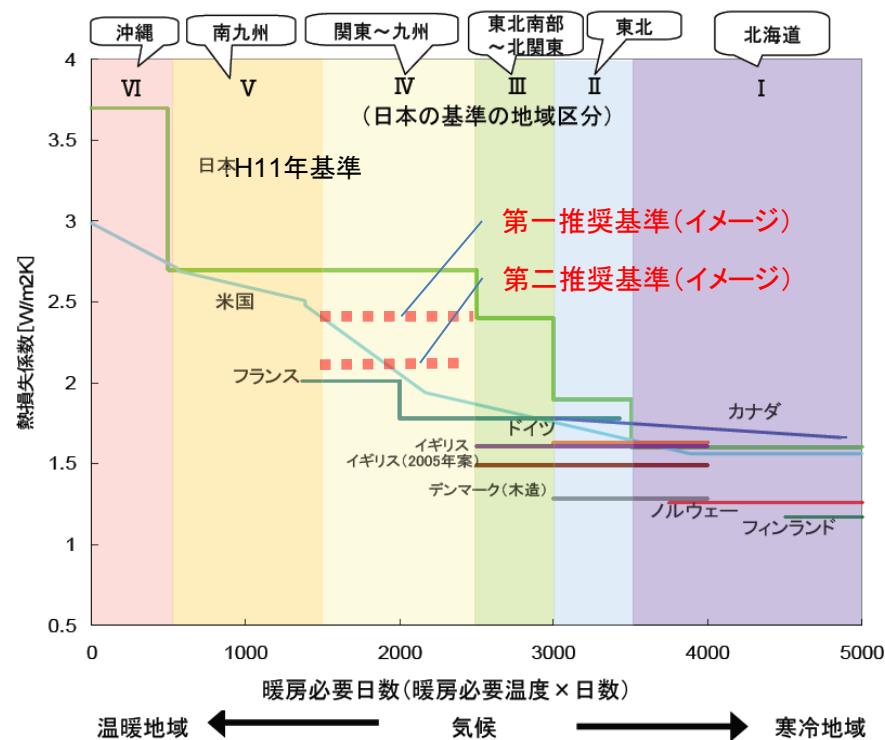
沖縄
南九州
関東～九州
東北南部～北関東
東北
北海道

4
3.5
3
2.5
2
1.5
1
0.5

Ⅵ
Ⅴ
Ⅳ
Ⅲ
Ⅱ
Ⅰ
（日本の基準の地域区分）

日本H11年基準
第一推奨基準（イメージ）
第二推奨基準（イメージ）
米国
フランス
ドイツ
カナダ
イギリス
イギリス（2005年案）
デンマーク（木造）
ノルウェー
フィンランド

熱損失係数[W/m2K]

0
1000
2000
3000
4000
5000

暖房必要日数（暖房必要温度×日数）

温暖地域
気候
寒冷地域